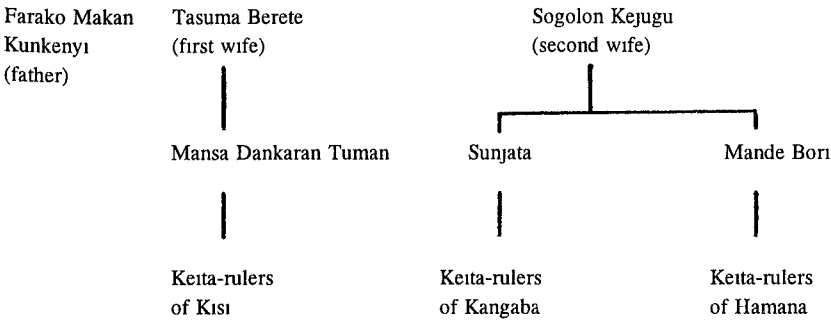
Farako Makan Kunkenyı (father)

Tasuma Berete (first wıfe)

Sogolon Kejugu (second wıfe)

Mansa Dankaran Tuman

Sunjata

Mande Borı

Keıta-rulers of Kısı

Keıta-rulers of Kangaba

Keıta-rulers of Hamana